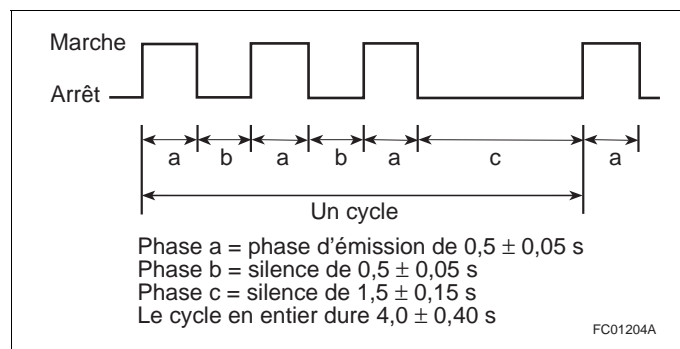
Marche

Arrêt

a b a b a c a

Un cycle

Phase a = phase d'émission de $0,5 \pm 0,05$ s
Phase b = silence de $0,5 \pm 0,05$ s
Phase c = silence de $1,5 \pm 0,15$ s
Le cycle en entier dure $4,0 \pm 0,40$ s

FC01204A